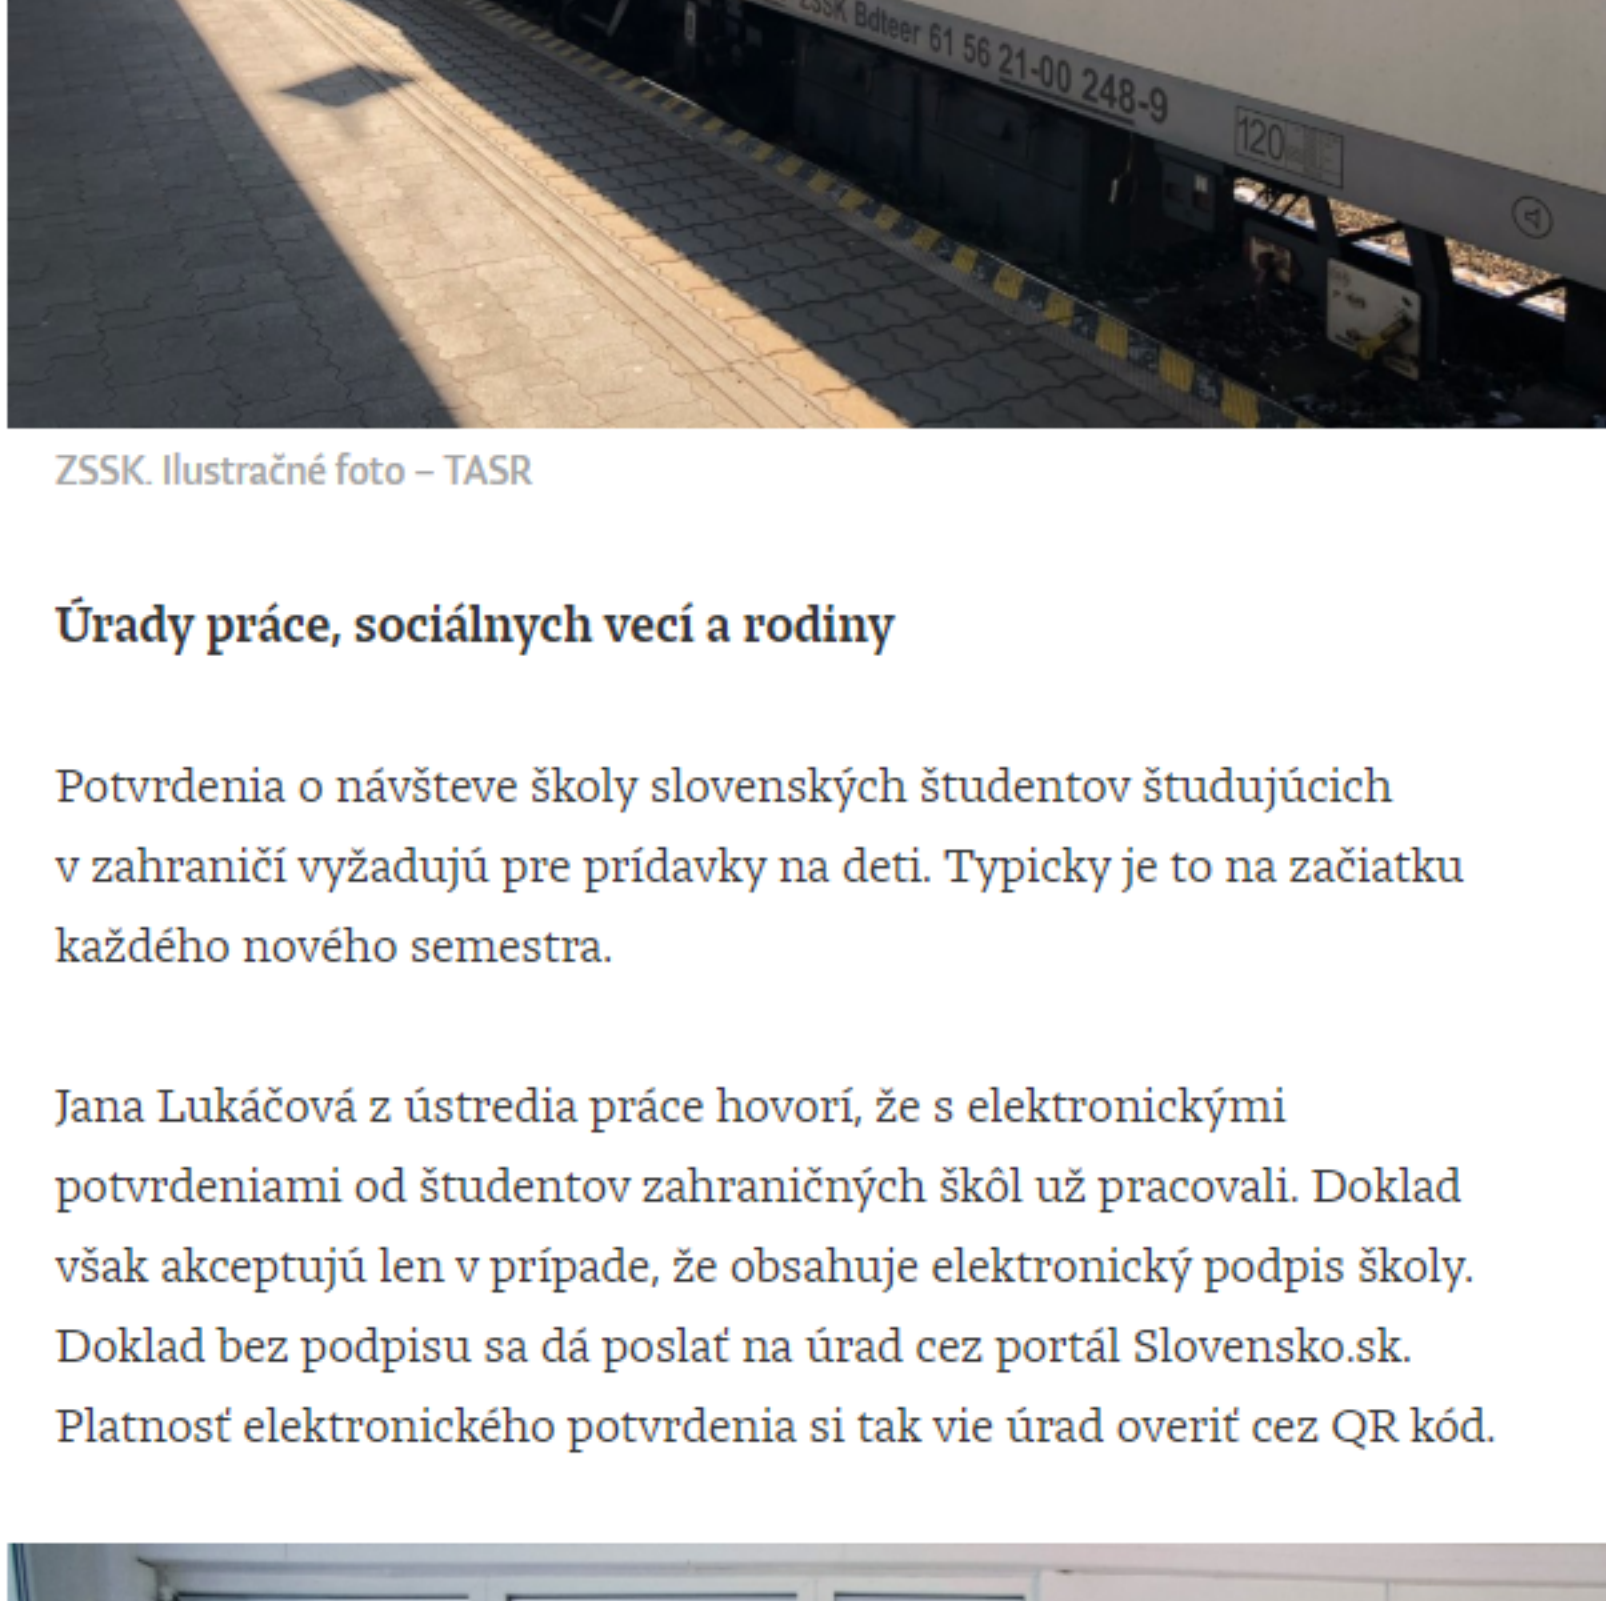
ZSSK Bdteer 61 56 21-00 248-9

120

ZSSK. Ilustračné foto – TASR

Úrady práce, sociálnych vecí a rodiny

Potvrdenia o návšteve školy slovenských študentov študujúcich v zahraničí vyžadujú pre prídavky na deti. Typicky je to na začiatku každého nového semestra.

Jana Lukáčová z ústredia práce hovorí, že s elektronickými potvrdeniami od študentov zahraničných škôl už pracovali. Doklad však akceptujú len v prípade, že obsahuje elektronický podpis školy. Doklad bez podpisu sa dá poslať na úrad cez portál Slovensko.sk. Platnosť elektronického potvrdenia si tak vie úrad overiť cez QR kód.